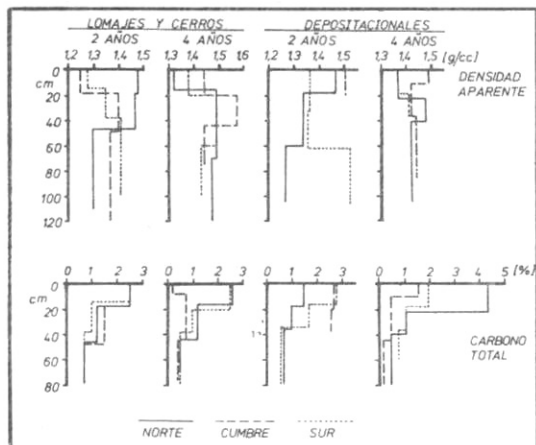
LOMAJES Y CERROS

2 AÑOS

4 AÑOS

DEPOSITACIONALES

2 AÑOS

4 AÑOS

1,2 1,3 1,4 1,5

1,3 1,4 1,5 1,6

1,2 1,3 1,4 1,5

1,3 1,4 1,5 [g/cc]

0 cm 20 40 60 80 100 120

DENSIDAD APARENTE

0 1 2 3

0 1 2 3

0 1 2 3

0 1 2 3 4 5 [%]

0 cm 20 40 60 80

CARBONO TOTAL

NORTE

CUMBRE

SUR